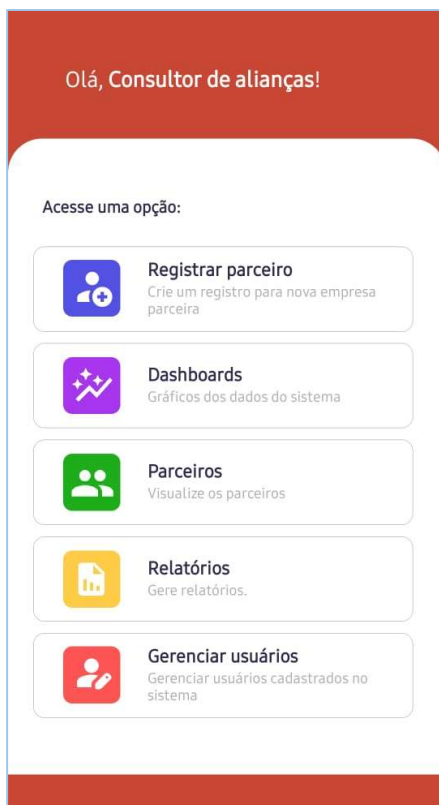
Olá, Consultor de alianças!

Acesse uma opção:

Registrar parceiro
Crie um registro para nova empresa parceira

Dashboards
Gráficos dos dados do sistema

Parceiros
Visualize os parceiros

Relatórios
Gere relatórios.

Gerenciar usuários
Gerenciar usuários cadastrados no sistema